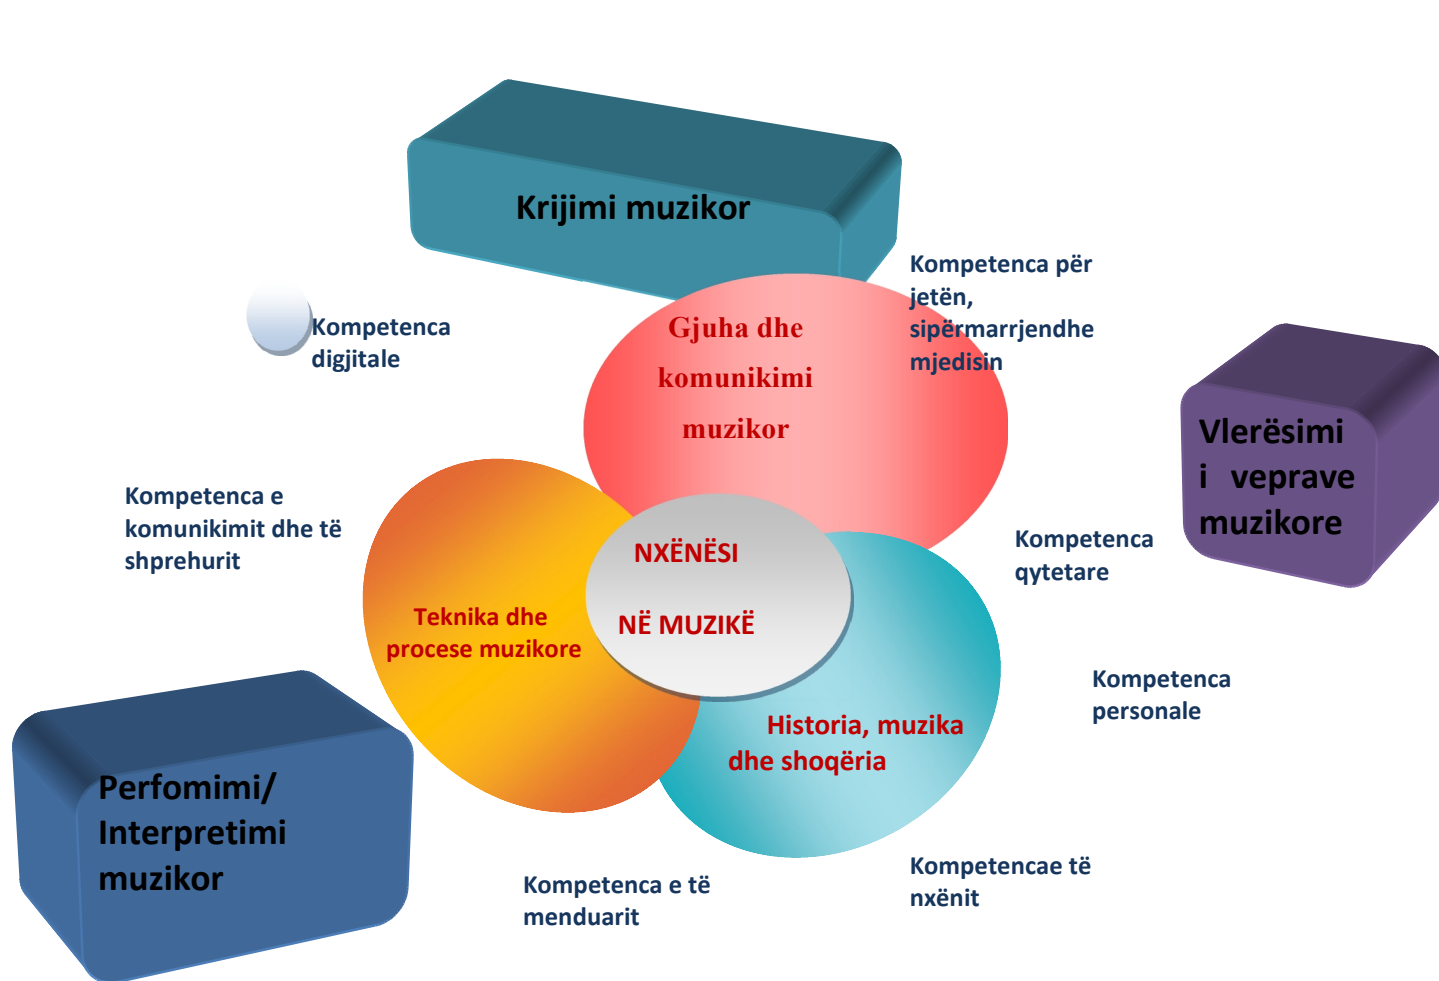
Krijimi muzikor

Kompetenca për jetën, sipërmarrjendhe mjedisin

Kompetenca digjitale

Gjuha dhe komunikimi muzikor

Vlerësimi i veprave muzikore

Kompetenca e komunikimit dhe të shprehurit

NXËNËSI

NË MUZIKË

Kompetenca qytetare

Teknika dhe procese muzikore

Kompetenca personale

Historia, muzika dhe shoqëria

Perfomimi/ Interpretimi muzikor

Kompetenca e të menduarit

Kompetencae të nxënit